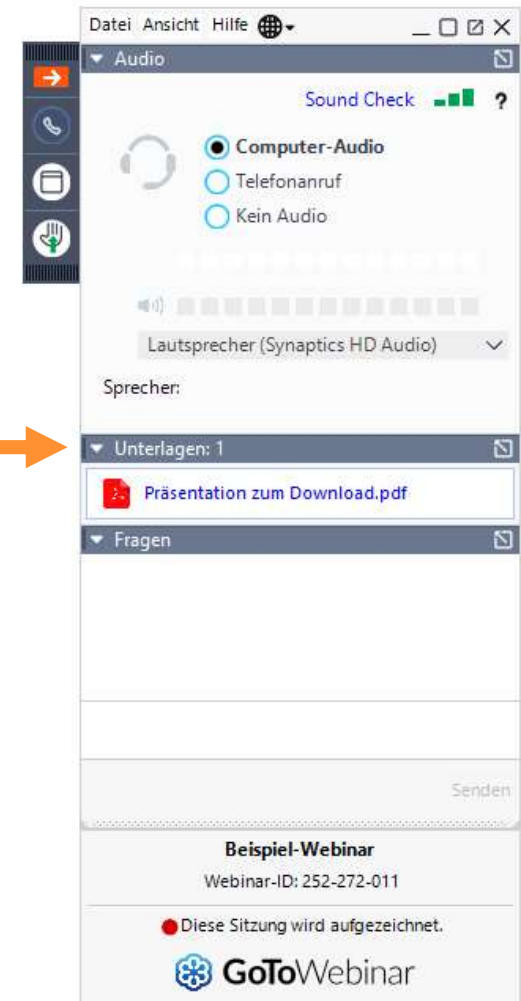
Datei Ansicht Hilfe

Audio

Sound Check ?

Computer-Audio
Telefonanruf
Kein Audio

Lautsprecher (Synaptics HD Audio)

Sprecher:

Unterlagen: 1

Präsentation zum Download.pdf

Fragen

Senden

Beispiel-Webinar
Webinar-ID: 252-272-011

Diese Sitzung wird aufgezeichnet.

GoToWebinar